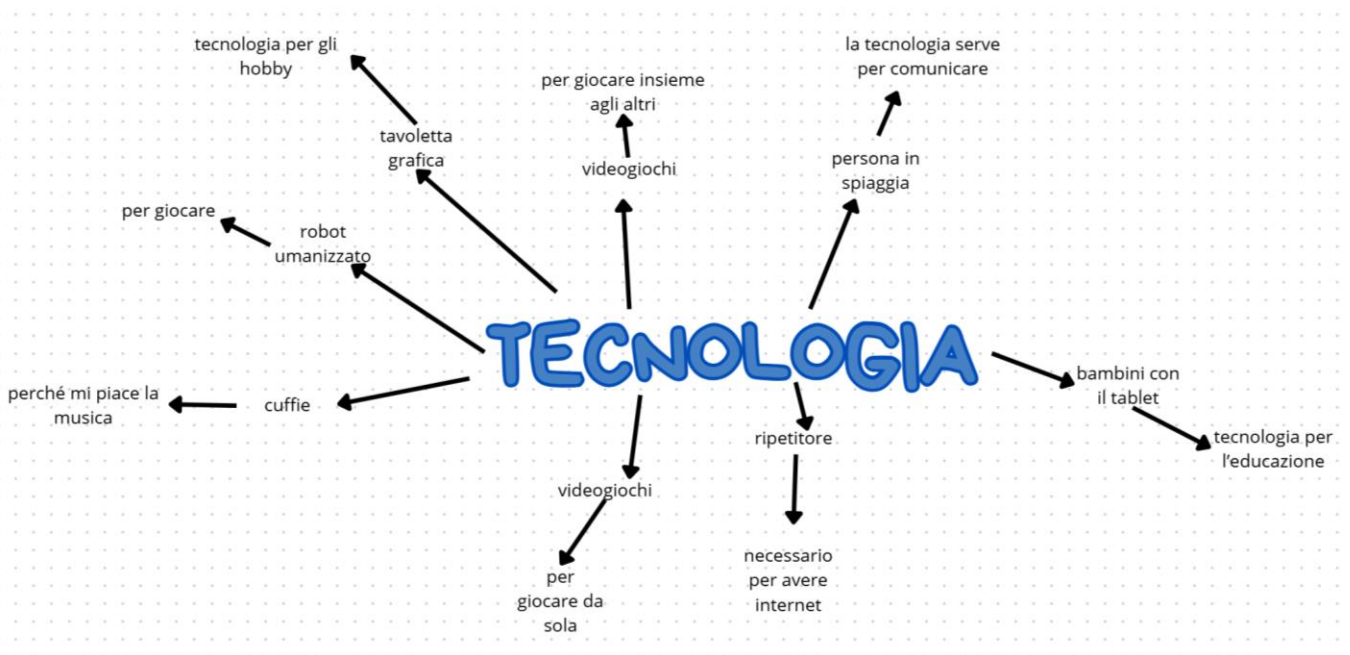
tecnologia per gli hobby

tavoletta grafica

per giocare insieme agli altri

videogiochi

la tecnologia serve per comunicare

persona in spiaggia

per giocare

robot umanizzato

TECNOLOGIA

perché mi piace la musica

cuffie

bambini con il tablet

tecnologia per l'educazione

ripetitore

videogiochi

per giocare da sola

necessario per avere internet